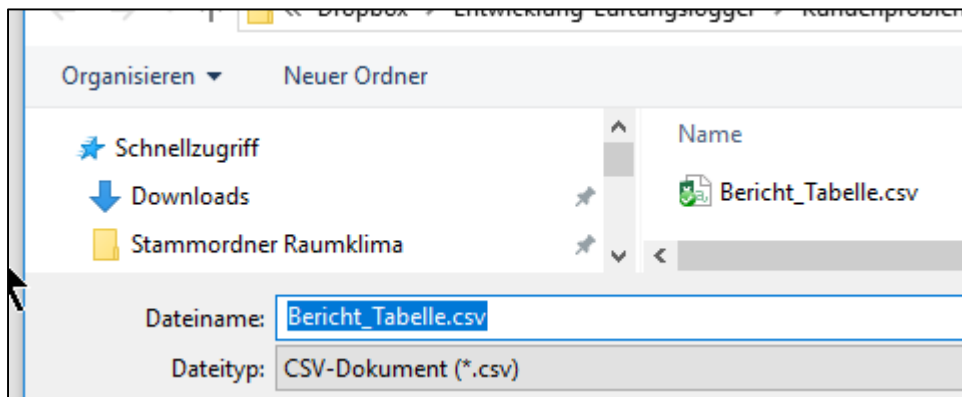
« Dropbox › Entwicklung-Lüftungslogger › Kundenproblem

Organisieren ▾ Neuer Ordner

Schnellzugriff
Downloads
Stammordner Raumklima

Name
Bericht_Tabelle.csv

Dateiname: Bericht_Tabelle.csv
Dateityp: CSV-Dokument (*.csv)